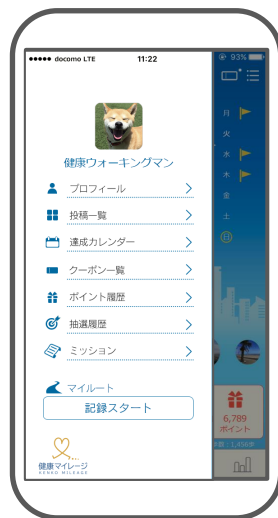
●●●●● docomo LTE
11:22
93%

健康ウォーキングマン

プロフィール
投稿一覧
達成カレンダー
クーポン一覧
ポイント履歴
抽選履歴
ミッション

マイルート
記録スタート

健康マイレージ
KENKO MILEAGE

月
火
水
木
金
土
日

6,789
ポイント
歩数：1,456歩